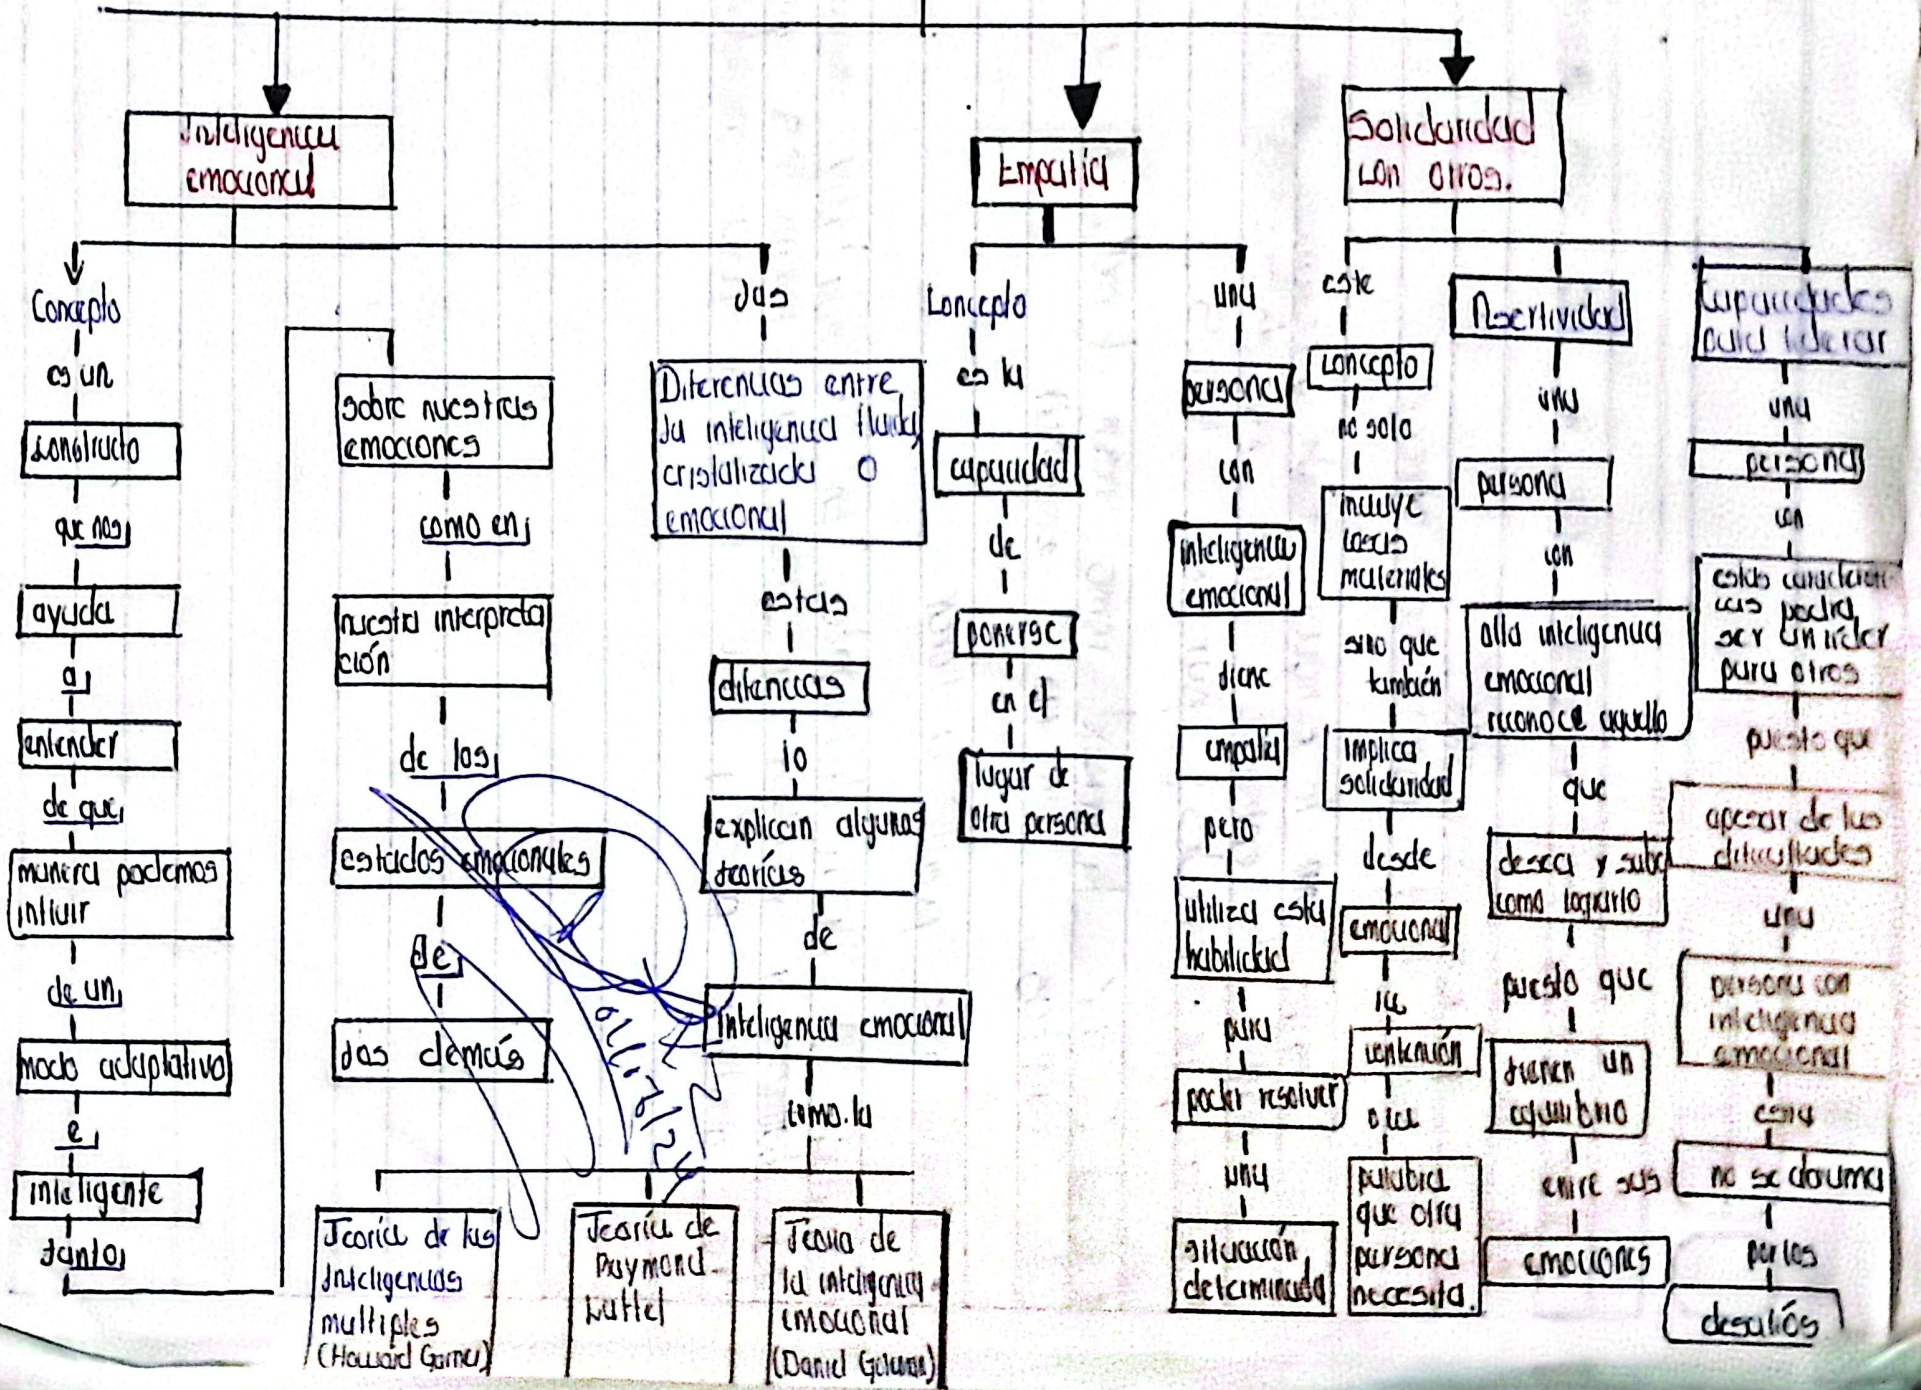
Inteligencia emocional

Concepto
es un
constructo
que nos
ayuda
a
entender
de que
manera podemos intluir
de un
modo adaptativo
e
inteligente
tanto

sobre nuestras emociones
como en
nuestra interpretación
de los
estados emocionales
de
los demás

las
Diferencias entre la inteligencia fluida, cristalizada o emocional
estas
diferencias
lo
explican algunas teorías
de
Inteligencia emocional
como la
Teoría de las Inteligencias multiples (Howard Gardner)
Teoría de Raymond Kattel
Teoría de la inteligencia emocional (Daniel Goleman)

Empatía

Concepto
es la
capacidad
de
ponerse
en el
lugar de otra persona

una
persona
con
inteligencia emocional
tiene
empatía
pero
utiliza esta habilidad
para
poder resolver
una
situación determinada

Solidaridad con otros.

este
concepto
no solo
incluye cosas materiales
sino que también
implica solidaridad
desde
emocional
la
contención
o la
palabra que otra persona necesita.

Asertividad
una
persona
con
alta inteligencia emocional reconoce aquello
que
desea y sabe como lograrlo
puesto que
tienen un equilibrio
entre sus
emociones

Capacidades para liderar
una
persona
con
estas características puede ser un lider para otros
puesto que
apesar de las dificultades
una
persona con inteligencia emocional
esta
no se derrumba
por los
desafíos

01/07/24